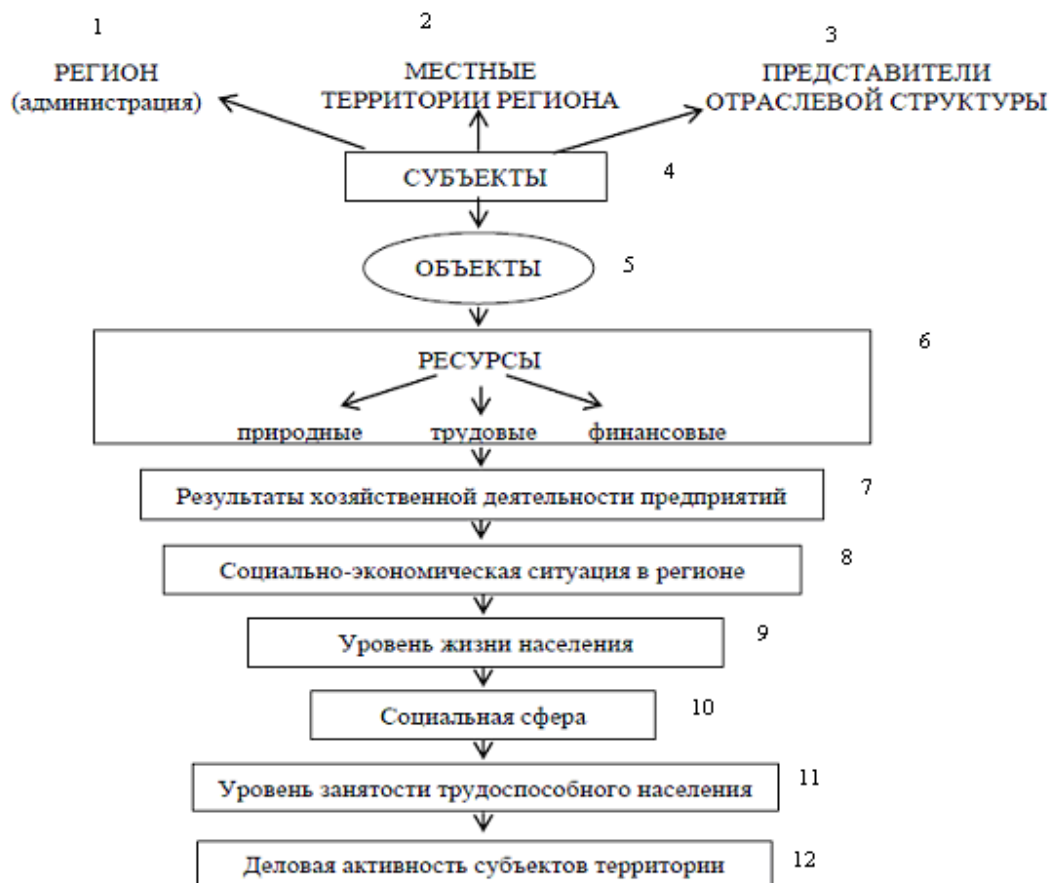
1

РЕГИОН
(администрация)

2

МЕСТНЫЕ
ТЕРРИТОРИИ РЕГИОНА

3

ПРЕДСТАВИТЕЛИ
ОТРАСЛЕВОЙ СТРУКТУРЫ

СУБЪЕКТЫ

4

ОБЪЕКТЫ

5

РЕСУРСЫ

6

природные

трудовые

финансовые

Результаты хозяйственной деятельности предприятий

7

Социально-экономическая ситуация в регионе

8

Уровень жизни населения

9

Социальная сфера

10

Уровень занятости трудоспособного населения

11

Деловая активность субъектов территории

12